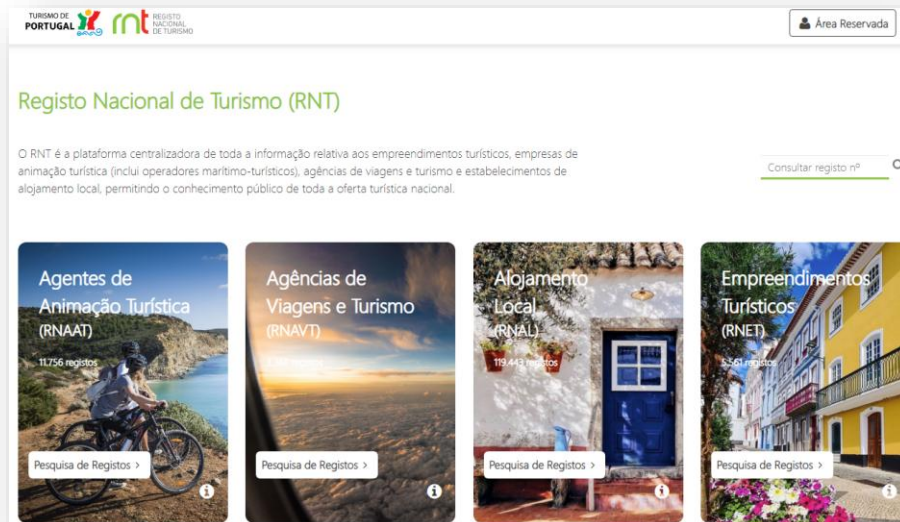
TURISMO DE PORTUGAL rnt REGISTO NACIONAL DE TURISMO

Área Reservada

Registo Nacional de Turismo (RNT)

O RNT é a plataforma centralizadora de toda a informação relativa aos empreendimentos turísticos, empresas de animação turística (inclui operadores marítimo-turísticos), agências de viagens e turismo e estabelecimentos de alojamento local, permitindo o conhecimento público de toda a oferta turística nacional.

Consultar registo nº

Agentes de Animação Turística (RNAAT)
11.756 registos
Pesquisa de Registos >

Agências de Viagens e Turismo (RNAVT)
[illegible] registos
Pesquisa de Registos >

Alojamento Local (RNAL)
119.443 registos
Pesquisa de Registos >

Empreendimentos Turísticos (RNET)
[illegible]561 registos
Pesquisa de Registos >